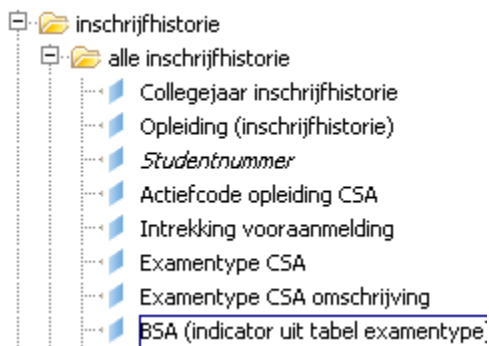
inschrijfhistorie
alle inschrijfhistorie
Collegejaar inschrijfhistorie
Opleiding (inschrijfhistorie)
Studentnummer
Actiefcode opleiding CSA
Intrekking vooraanmelding
Examentype CSA
Examentype CSA omschrijving
BSA (indicator uit tabel examentype)